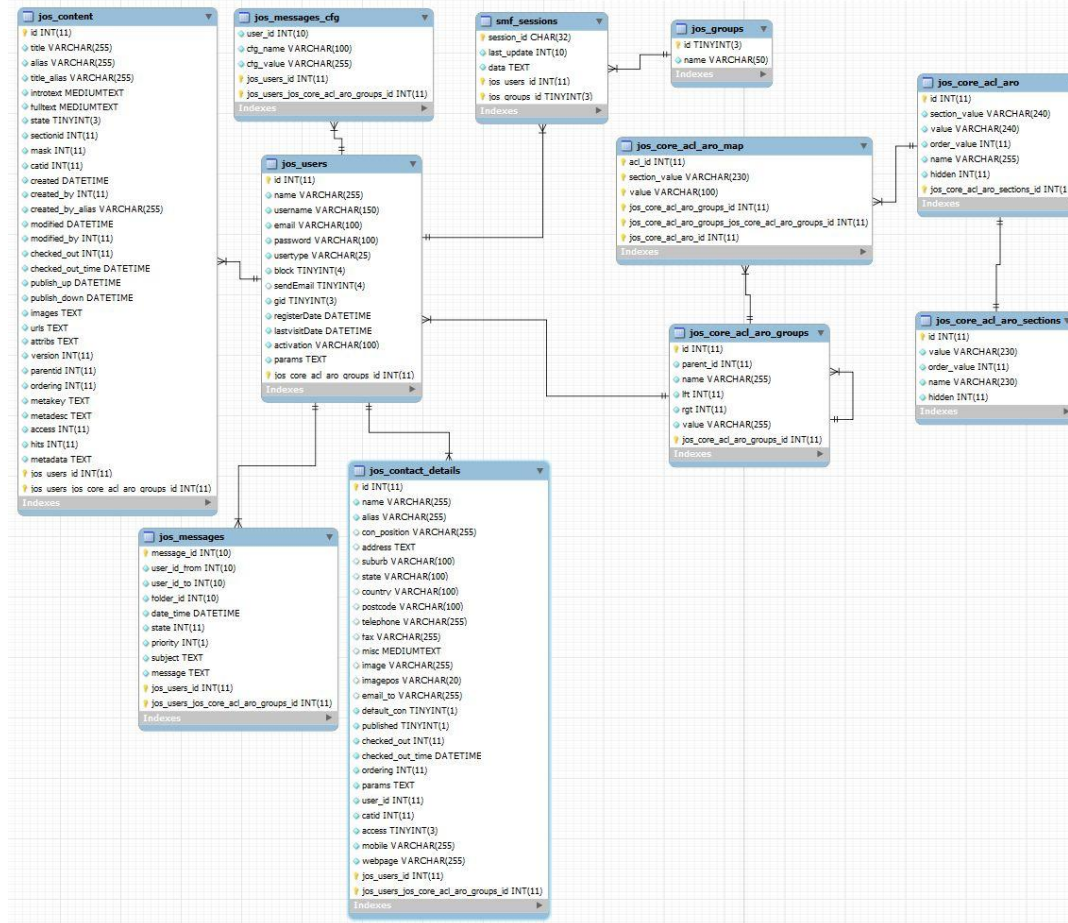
jos_content
id INT(11)
title VARCHAR(255)
alias VARCHAR(255)
title_alias VARCHAR(255)
introtext MEDIUMTEXT
fulltext MEDIUMTEXT
state TINYINT(3)
sectionid INT(11)
mask INT(11)
catid INT(11)
created DATETIME
created_by INT(11)
created_by_alias VARCHAR(255)
modified DATETIME
modified_by INT(11)
checked_out INT(11)
checked_out_time DATETIME
publish_up DATETIME
publish_down DATETIME
images TEXT
urls TEXT
attribs TEXT
version INT(11)
parentid INT(11)
ordering INT(11)
metakey TEXT
metadesc TEXT
access INT(11)
hits INT(11)
metadata TEXT
jos_users_id INT(11)
jos_users_jos_core_acl_aro_groups_id INT(11)
Indexes

jos_messages_cfg
user_id INT(10)
cfg_name VARCHAR(100)
cfg_value VARCHAR(255)
jos_users_id INT(11)
jos_users_jos_core_acl_aro_groups_id INT(11)
Indexes

smf_sessions
session_id CHAR(32)
last_update INT(10)
data TEXT
jos_users_id INT(11)
jos_groups_id TINYINT(3)
Indexes

jos_groups
id TINYINT(3)
name VARCHAR(50)
Indexes

jos_core_acl_aro
id INT(11)
section_value VARCHAR(240)
value VARCHAR(240)
order_value INT(11)
name VARCHAR(255)
hidden INT(11)
jos_core_acl_aro_sections_id INT(1
Indexes

jos_core_acl_aro_map
acl_id INT(11)
section_value VARCHAR(230)
value VARCHAR(100)
jos_core_acl_aro_groups_id INT(11)
jos_core_acl_aro_groups_jos_core_acl_aro_groups_id INT(11)
jos_core_acl_aro_id INT(11)
Indexes

jos_users
id INT(11)
name VARCHAR(255)
username VARCHAR(150)
email VARCHAR(100)
password VARCHAR(100)
usertype VARCHAR(25)
block TINYINT(4)
sendEmail TINYINT(4)
gid TINYINT(3)
registerDate DATETIME
lastvisitDate DATETIME
activation VARCHAR(100)
params TEXT
jos_core_acl_aro_groups_id INT(11)
Indexes

jos_core_acl_aro_groups
id INT(11)
parent_id INT(11)
name VARCHAR(255)
lft INT(11)
rgt INT(11)
value VARCHAR(255)
jos_core_acl_aro_groups_id INT(11)
Indexes

jos_core_acl_aro_sections
id INT(11)
value VARCHAR(230)
order_value INT(11)
name VARCHAR(230)
hidden INT(11)
Indexes

jos_contact_details
id INT(11)
name VARCHAR(255)
alias VARCHAR(255)
con_position VARCHAR(255)
address TEXT
suburb VARCHAR(100)
state VARCHAR(100)
country VARCHAR(100)
postcode VARCHAR(100)
telephone VARCHAR(255)
fax VARCHAR(255)
misc MEDIUMTEXT
image VARCHAR(255)
imagepos VARCHAR(20)
email_to VARCHAR(255)
default_con TINYINT(1)
published TINYINT(1)
checked_out INT(11)
checked_out_time DATETIME
ordering INT(11)
params TEXT
user_id INT(11)
catid INT(11)
access TINYINT(3)
mobile VARCHAR(255)
webpage VARCHAR(255)
jos_users_id INT(11)
jos_users_jos_core_acl_aro_groups_id INT(11)
Indexes

jos_messages
message_id INT(10)
user_id_from INT(10)
user_id_to INT(10)
folder_id INT(10)
date_time DATETIME
state INT(11)
priority INT(1)
subject TEXT
message TEXT
jos_users_id INT(11)
jos_users_jos_core_acl_aro_groups_id INT(11)
Indexes